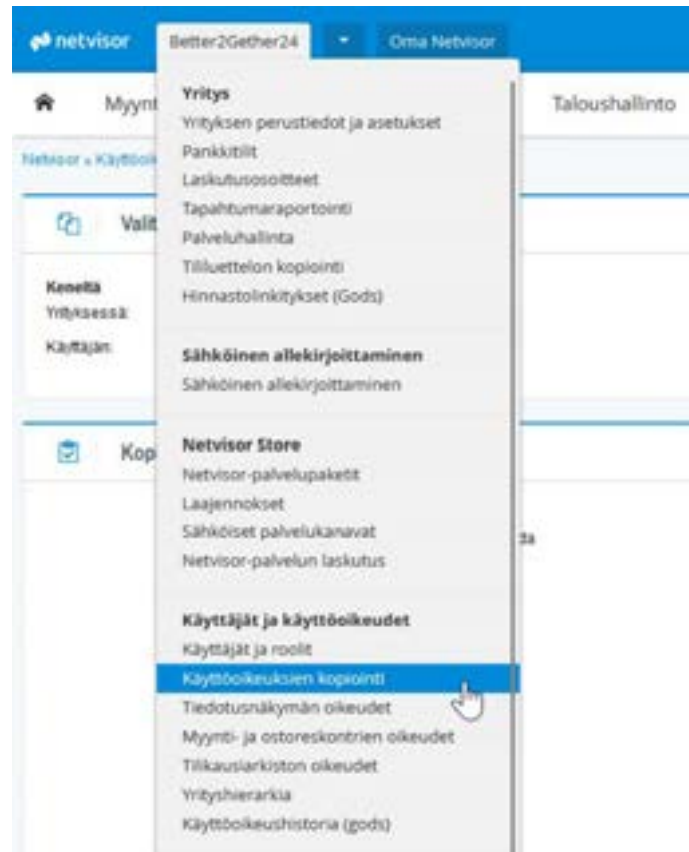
netvisor Better2Gether24 Oma Netvisor

Myynt Taloushallinto

Netvisor » Käyttöoik

Valit

Keneltä
Yrityksessä:
Käyttäjän:

Kop

da

Yritys
Yrityksen perustiedot ja asetukset
Pankkitilit
Laskutusosoitteet
Tapahtumaraportointi
Palveluhallinta
Tililuettelon kopiointi
Hinnastolinkitykset (Gods)

Sähköinen allekirjoittaminen
Sähköinen allekirjoittaminen

Netvisor Store
Netvisor-palvelupaketit
Laajennokset
Sähköiset palvelukanavat
Netvisor-palvelun laskutus

Käyttäjät ja käyttöoikeudet
Käyttäjät ja roolit
Käyttöoikeuksien kopiointi
Tiedotusnäkymän oikeudet
Myynti- ja ostoreskontrien oikeudet
Tilikausiarkiston oikeudet
Yrityshierarkia
Käyttöoikeushistoria (gods)